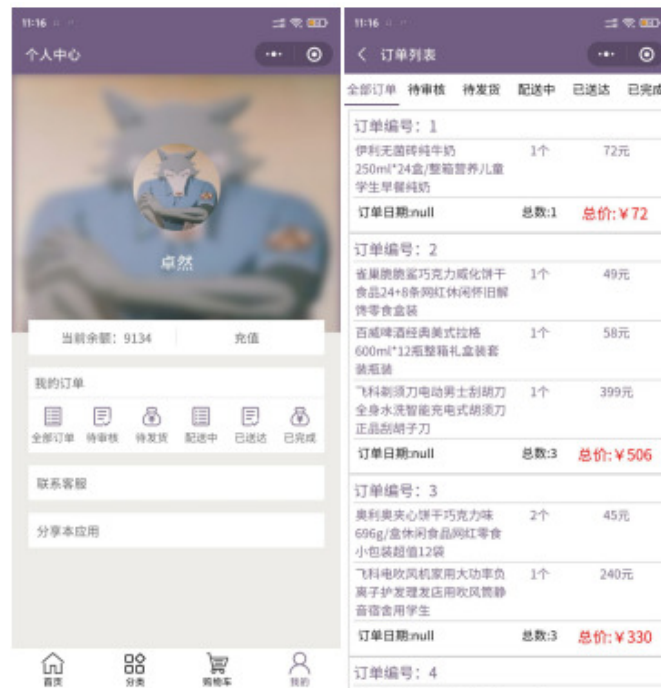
11:16

个人中心

卓然

当前余额：9134
充值

我的订单

全部订单 待审核 待发货 配送中 已送达 已完成

联系客服

分享本应用

首页 分类 购物车 我的

11:16

订单列表

全部订单 待审核 待发货 配送中 已送达 已完成

订单编号：1

| | | |
|---|---|---|
| 伊利无菌砖纯牛奶250ml*24盒/整箱营养儿童学生早餐纯奶 | 1个 | 72元 |
| 订单日期:null | 总数:1 | 总价:￥72 |

订单编号：2

| | | |
|---|---|---|
| 雀巢脆脆鲨巧克力威化饼干食品24+8条网红休闲怀旧解馋零食盒装 | 1个 | 49元 |
| 百威啤酒经典美式拉格600ml*12瓶整箱礼盒装套装瓶装 | 1个 | 58元 |
| 飞科剃须刀电动男士刮胡刀全身水洗智能充电式胡须刀正品刮胡子刀 | 1个 | 399元 |
| 订单日期:null | 总数:3 | 总价:￥506 |

订单编号：3

| | | |
|---|---|---|
| 奥利奥夹心饼干巧克力味696g/盒休闲食品网红零食小包装超值12袋 | 2个 | 45元 |
| 飞科电吹风机家用大功率负离子护发理发店用吹风筒静音宿舍用学生 | 1个 | 240元 |
| 订单日期:null | 总数:3 | 总价:￥330 |

订单编号：4